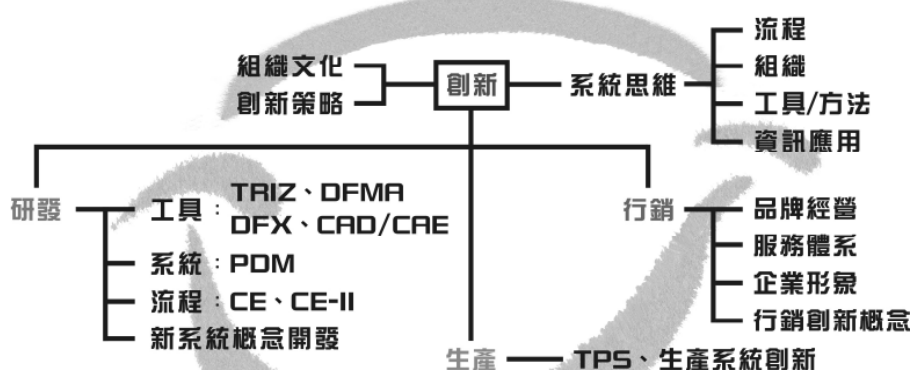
組織文化
創新策略
創新
系統思維
流程
組織
工具/方法
資訊應用

研發
工具：TRIZ、DFMA
DFX、CAD/CAE
系統：PDM
流程：CE、CE-II
新系統概念開發

行銷
品牌經營
服務體系
企業形象
行銷創新概念

生產
TPS、生產系統創新